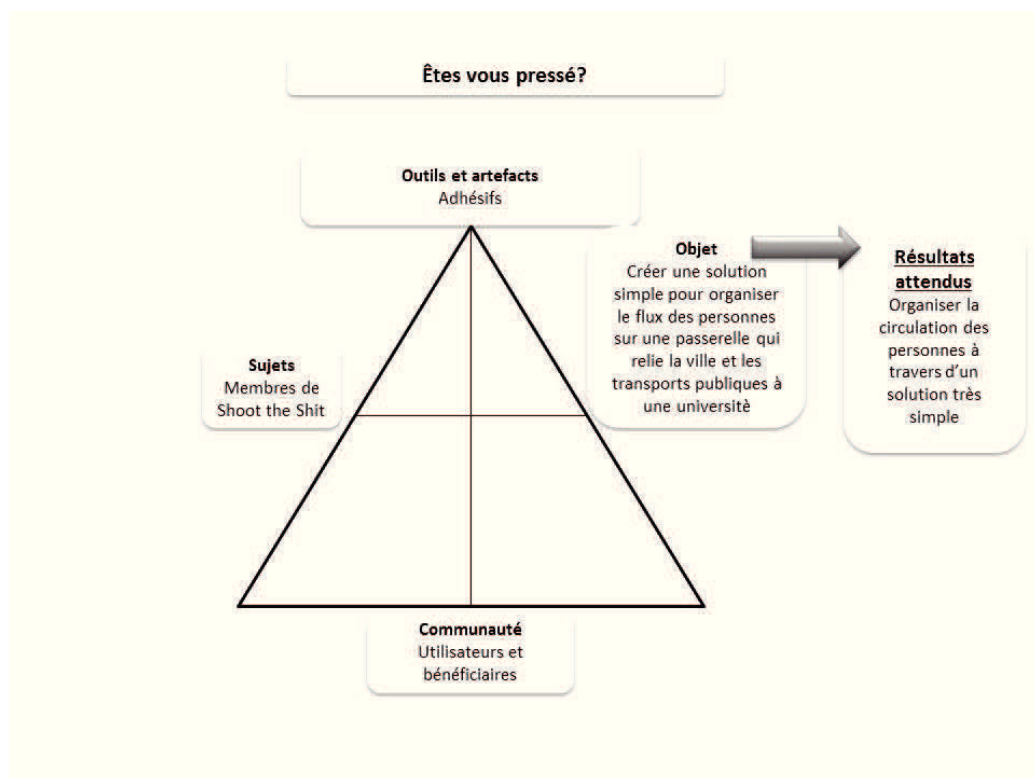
Êtes vous pressé?

Outils et artefacts
Adhésifs

Objet
Créer une solution simple pour organiser le flux des personnes sur une passerelle qui relie la ville et les transports publiques à une université

Résultats attendus
Organiser la circulation des personnes à travers d'un solution très simple

Sujets
Membres de Shoot the Shit

Communauté
Utilisateurs et bénéficiaires